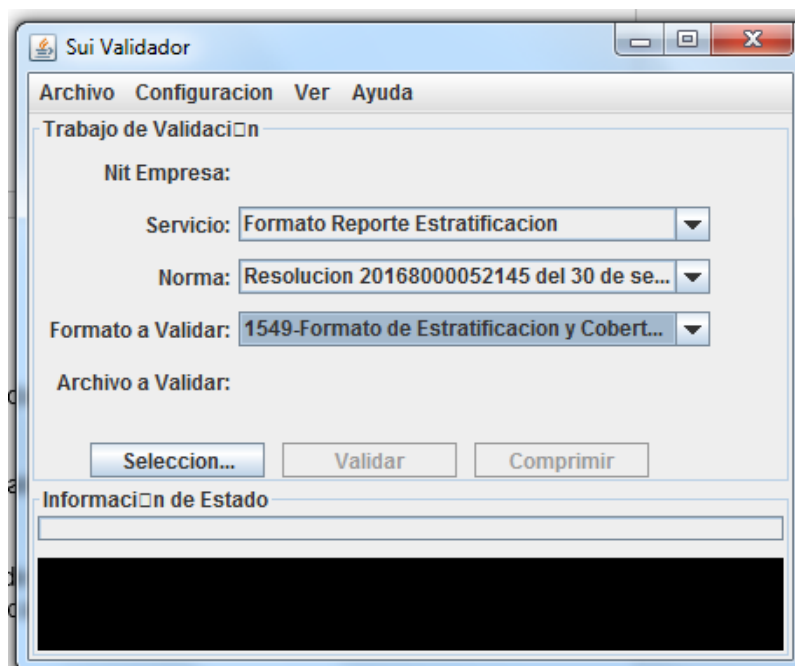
Sui Validador

Archivo Configuracion Ver Ayuda

Trabajo de Validaci□n

Nit Empresa:

Servicio: Formato Reporte Estratificacion

Norma: Resolucion 20168000052145 del 30 de se...

Formato a Validar: 1549-Formato de Estratificacion y Cobert...

Archivo a Validar:

Seleccion... Validar Comprimir

Informaci□n de Estado